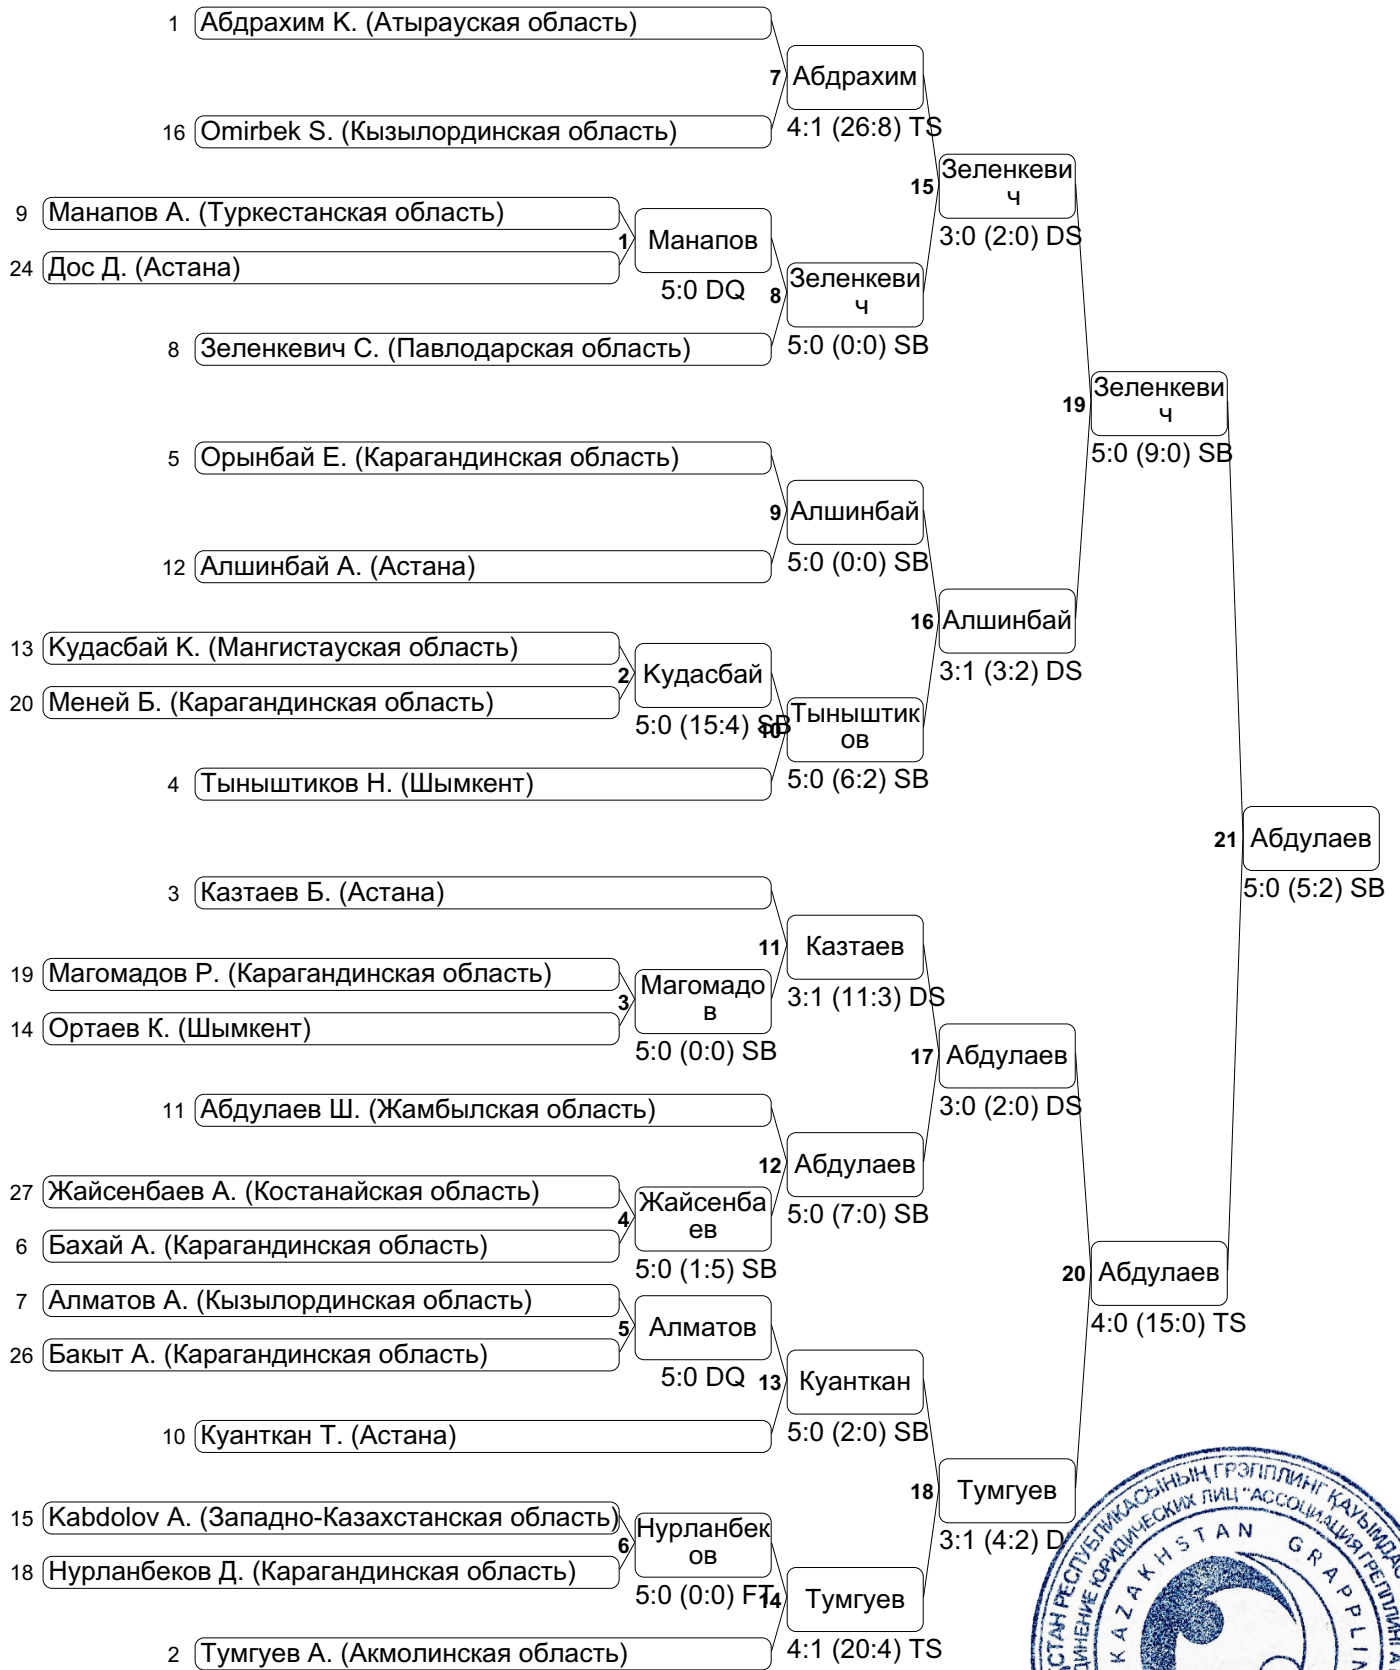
1 Абдрахим К. (Атырауская область)
16 Omirbek S. (Кызылординская область)
7 Абдрахим
4:1 (26:8) TS
9 Манапов А. (Туркестанская область)
24 Дос Д. (Астана)
1 Манапов
5:0 DQ
8 Зеленкевич С. (Павлодарская область)
8 Зеленкевич
5:0 (0:0) SB
15 Зеленкевич
3:0 (2:0) DS
5 Орынбай Е. (Карагандинская область)
12 Алшинбай А. (Астана)
9 Алшинбай
5:0 (0:0) SB
13 Кудасбай К. (Мангистауская область)
20 Меней Б. (Карагандинская область)
2 Кудасбай
5:0 (15:4) SB
4 Тыныштиков Н. (Шымкент)
10 Тыныштиков
5:0 (6:2) SB
16 Алшинбай
3:1 (3:2) DS
19 Зеленкевич
5:0 (9:0) SB
3 Казтаев Б. (Астана)
19 Магомадов Р. (Карагандинская область)
14 Ортаев К. (Шымкент)
3 Магомадов
5:0 (0:0) SB
11 Казтаев
3:1 (11:3) DS
11 Абдулаев Ш. (Жамбылская область)
27 Жайсенбаев А. (Костанайская область)
6 Бахай А. (Карагандинская область)
4 Жайсенбаев
5:0 (1:5) SB
12 Абдулаев
5:0 (7:0) SB
17 Абдулаев
3:0 (2:0) DS
7 Алматов А. (Кызылординская область)
26 Бакыт А. (Карагандинская область)
5 Алматов
5:0 DQ
10 Куанткан Т. (Астана)
13 Куанткан
5:0 (2:0) SB
15 Kabdolov A. (Западно-Казахстанская область)
18 Нурланбеков Д. (Карагандинская область)
6 Нурланбеков
5:0 (0:0) FT
2 Тумгуев А. (Акмолинская область)
14 Тумгуев
4:1 (20:4) TS
18 Тумгуев
3:1 (4:2) D
20 Абдулаев
4:0 (15:0) TS
21 Абдулаев
5:0 (5:2) SB
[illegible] СТАН РЕСПУБЛИКАСЫНЫҢ ГРЭППЛИНГ КАУЫМДАС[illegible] ДИНЕНИЕ ЮРИДИЧЕСКИХ ЛИЦ "АССОЦИАЦИЯ ГРЭППЛИН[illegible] KAZAKHSTAN GRAPPLI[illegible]